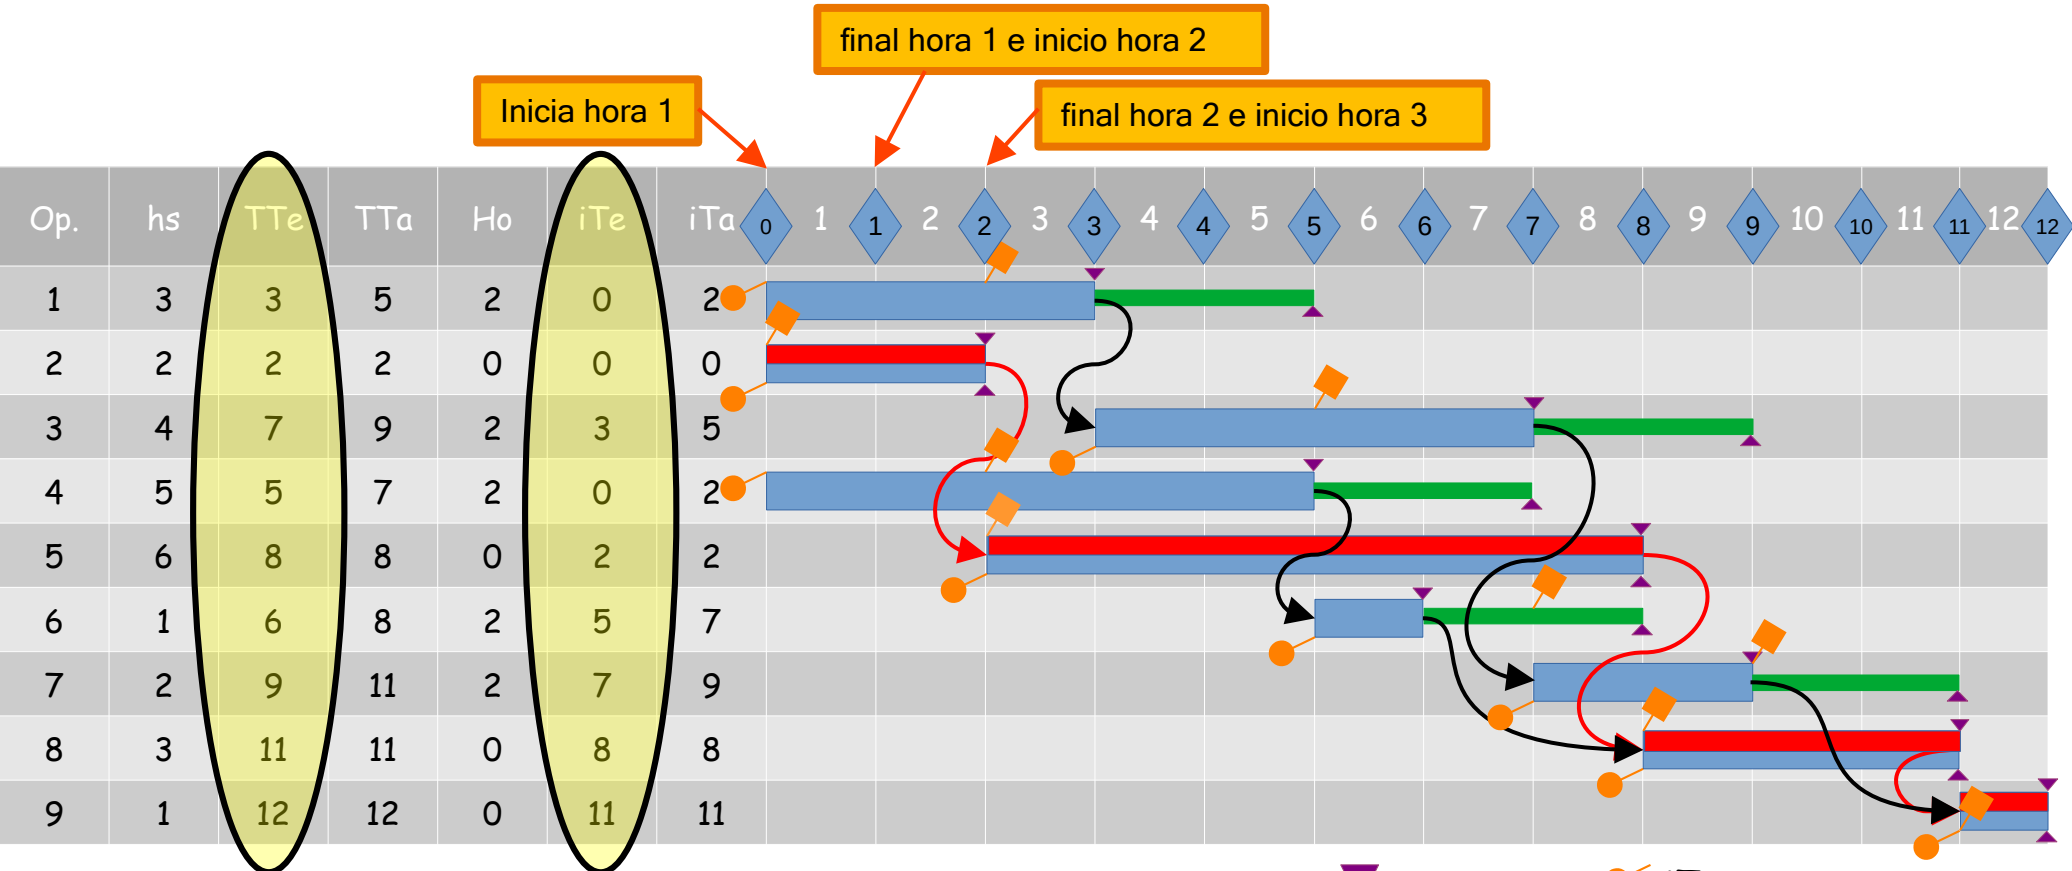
final hora 1 e inicio hora 2

Inicia hora 1

final hora 2 e inicio hora 3

| Op. | hs | TTe | TTa | Ho | iTe | iTa |
|---|---|---|---|---|---|---|
| 1 | 3 | 3 | 5 | 2 | 0 | 2 |
| 2 | 2 | 2 | 2 | 0 | 0 | 0 |
| 3 | 4 | 7 | 9 | 2 | 3 | 5 |
| 4 | 5 | 5 | 7 | 2 | 0 | 2 |
| 5 | 6 | 8 | 8 | 0 | 2 | 2 |
| 6 | 1 | 6 | 8 | 2 | 5 | 7 |
| 7 | 2 | 9 | 11 | 2 | 7 | 9 |
| 8 | 3 | 11 | 11 | 0 | 8 | 8 |
| 9 | 1 | 12 | 12 | 0 | 11 | 11 |

0 1 1 2 2 3 3 4 4 5 5 6 6 7 7 8 8 9 9 10 10 11 11 12 12